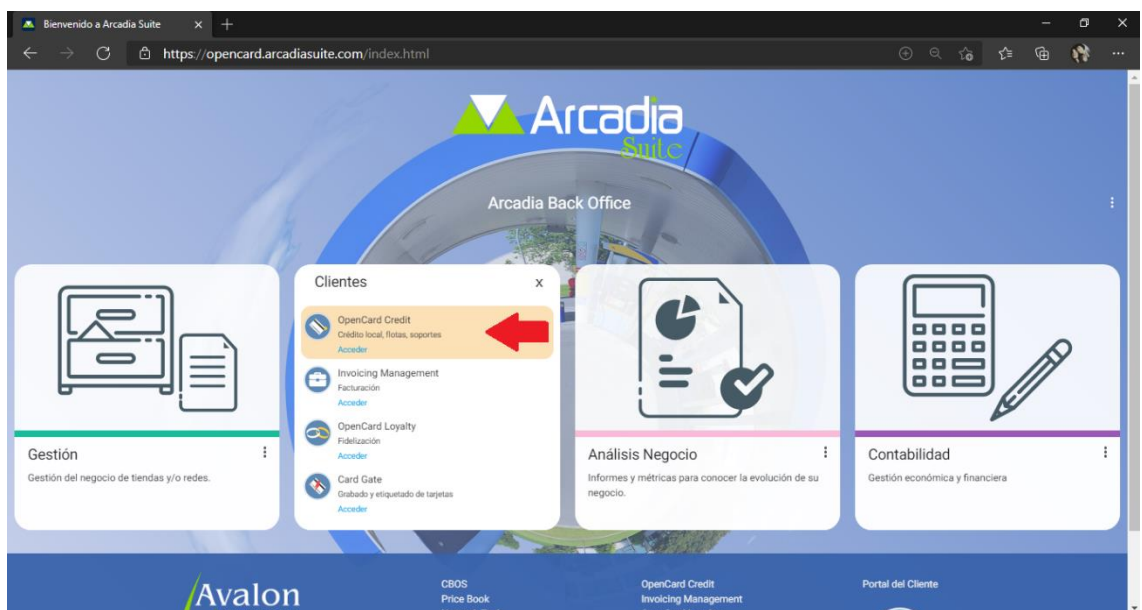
Bienvenido a Arcadia Suite

https://opencard.arcadiasuite.com/index.html

Arcadia Suite

Arcadia Back Office

Gestión

Gestión del negocio de tiendas y/o redes.

Clientes

x

OpenCard Credit
Crédito local, flotas, soportes
Acceder

Invoicing Management
Facturación
Acceder

OpenCard Loyalty
Fidelización
Acceder

Card Gate
Grabado y etiquetado de tarjetas
Acceder

Análisis Negocio

Informes y métricas para conocer la evolución de su negocio.

Contabilidad

Gestión económica y financiera

Avalon

CBOS
Price Book

OpenCard Credit
Invoicing Management

Portal del Cliente